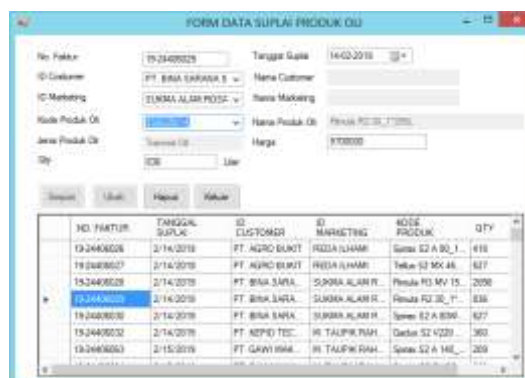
FORM DATA SUPLAI PRODUK OLI

No. Faktur 19-24400029
Tanggal Suplai 14/02/2019
ID Customer PT. BINA SARANA S
Nama Customer
ID Marketing SUKMA ALAM ROSA
Nama Marketing
Kode Produk Oli
Nama Produk Oli Rimula R2 30_1*20L
Jenis Produk Oli Transmit Oli
Harga 8700000
Qty 836 Liter

Simpan Ubah Hapus Keluar

| | NO. FAKTUR | TANGGAL SUPLAI | ID CUSTOMER | ID MARKETING | KODE PRODUK | QTY |
|---|---|---|---|---|---|---|
| | 19-24400026 | 2/14/2019 | PT. AGRO BUKIT | FIRDA ILHAMI | Spirax S2 A 80_1... | 416 |
| | 19-24400027 | 2/14/2019 | PT. AGRO BUKIT | FIRDA ILHAMI | Tellus S2 MX 46... | 827 |
| | 19-24400028 | 2/14/2019 | PT. BINA SARA... | SUKMA ALAM R... | Rimula R3 MV 15... | 2890 |
| ▸ | 19-24400029 | 2/14/2019 | PT. BINA SARA... | SUKMA ALAM R... | Rimula R2 30_1*... | 836 |
| | 19-24400030 | 2/14/2019 | PT. BINA SARA... | SUKMA ALAM R... | Spirax S2 A 80W... | 627 |
| | 19-24400032 | 2/14/2019 | PT. KEPID TEC... | R. TAUFIK RAH... | Gadus S2 V220 ... | 360 |
| | 19-24400063 | 2/15/2019 | PT. GAWI MAK... | R. TAUFIK RAH... | Spirax S2 A 140_... | 209 |